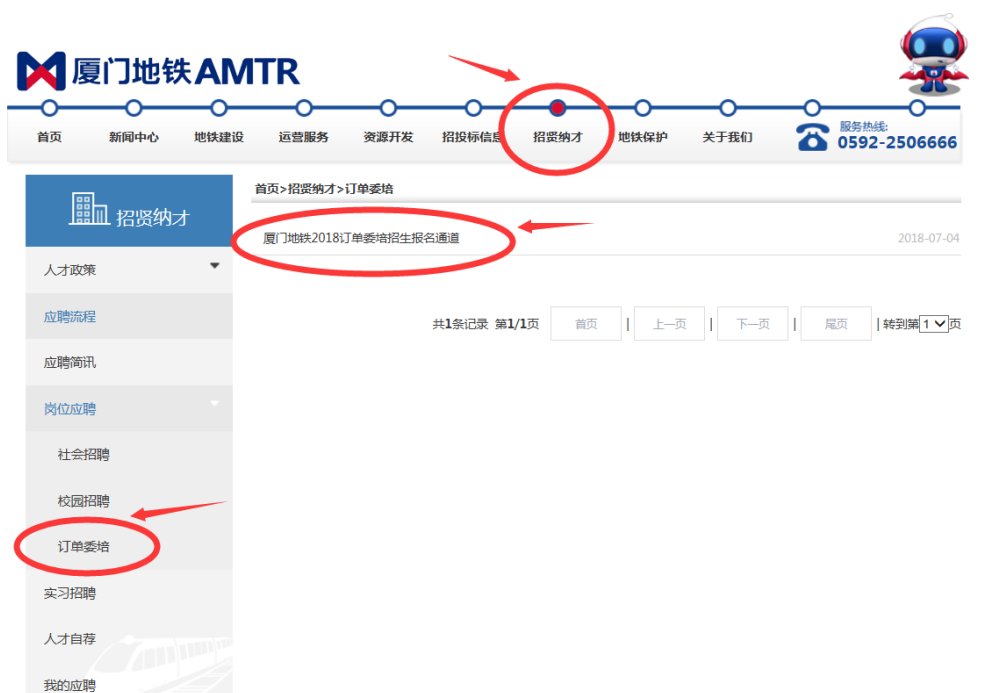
厦门地铁AMTR

首页 新闻中心 地铁建设 运营服务 资源开发 招投标信息 招贤纳才 地铁保护 关于我们

服务热线:
0592-2506666

招贤纳才

人才政策
应聘流程
应聘简讯
岗位应聘
社会招聘
校园招聘
订单委培
实习招聘
人才自荐
我的应聘

首页>招贤纳才>订单委培

厦门地铁2018订单委培招生报名通道 2018-07-04

共1条记录 第1/1页 首页 | 上一页 | 下一页 | 尾页 | 转到第 1 页